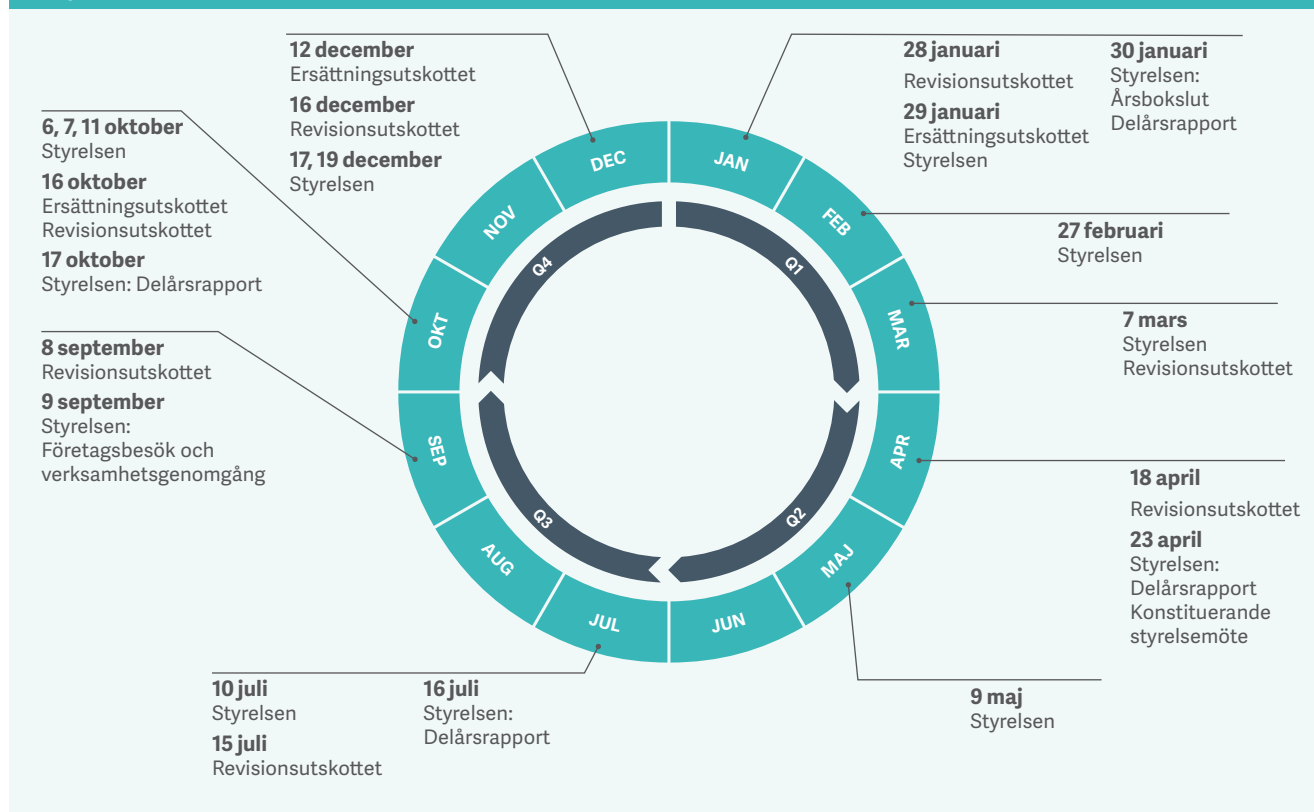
12 december
Ersättningsutskottet

16 december
Revisionsutskottet

17, 19 december
Styrelsen

28 januari
Revisionsutskottet

29 januari
Ersättningsutskottet
Styrelsen

30 januari
Styrelsen:
Årsbokslut
Delårsrapport

6, 7, 11 oktober
Styrelsen

16 oktober
Ersättningsutskottet
Revisionsutskottet

17 oktober
Styrelsen: Delårsrapport

27 februari
Styrelsen

7 mars
Styrelsen
Revisionsutskottet

8 september
Revisionsutskottet

9 september
Styrelsen:
Företagsbesök och verksamhetsgenomgång

18 april
Revisionsutskottet

23 april
Styrelsen:
Delårsrapport
Konstituerande styrelsemöte

DEC
JAN
FEB
MAR
APR
MAJ
JUN
JUL
AUG
SEP
OKT
NOV
Q1
Q2
Q3
Q4

10 juli
Styrelsen

15 juli
Revisionsutskottet

16 juli
Styrelsen:
Delårsrapport

9 maj
Styrelsen